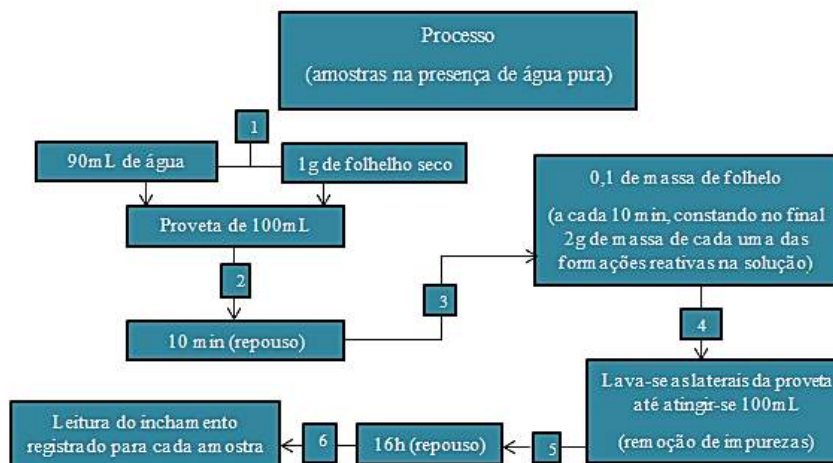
Processo

(amostras na presença de água pura)

1

90mL de água

1g de folhelho seco

Proveta de 100mL

2

10 min (repouso)

3

0,1 de massa de folhelo

(a cada 10 min, constando no final 2g de massa de cada uma das formações reativas na solução)

4

Lava-se as laterais da proveta até atingir-se 100mL

(remoção de impurezas)

5

16h (repouso)

6

Leitura do inchamento registrado para cada amostra